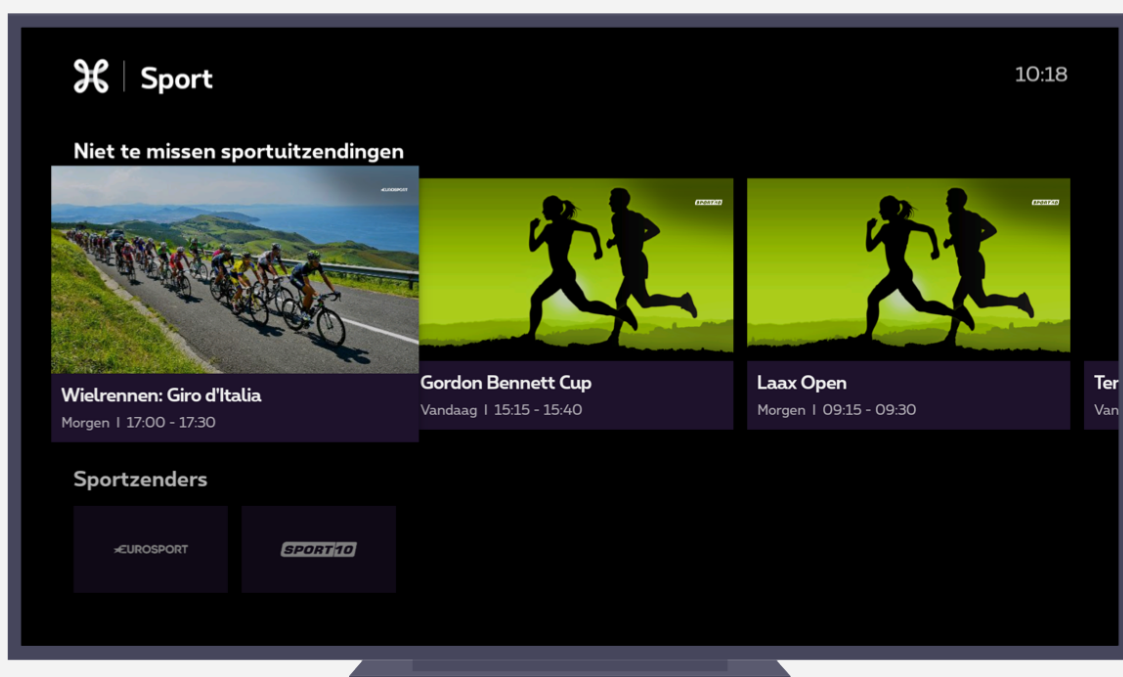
Sport

10:18

Niet te missen sportuitzendingen

EUROSPORT

Wielrennen: Giro d'Italia
Morgen I 17:00 - 17:30

SPORT10

Gordon Bennett Cup
Vandaag I 15:15 - 15:40

SPORT10

Laax Open
Morgen I 09:15 - 09:30

Ter
Van

Sportzenders

EUROSPORT

SPORT10